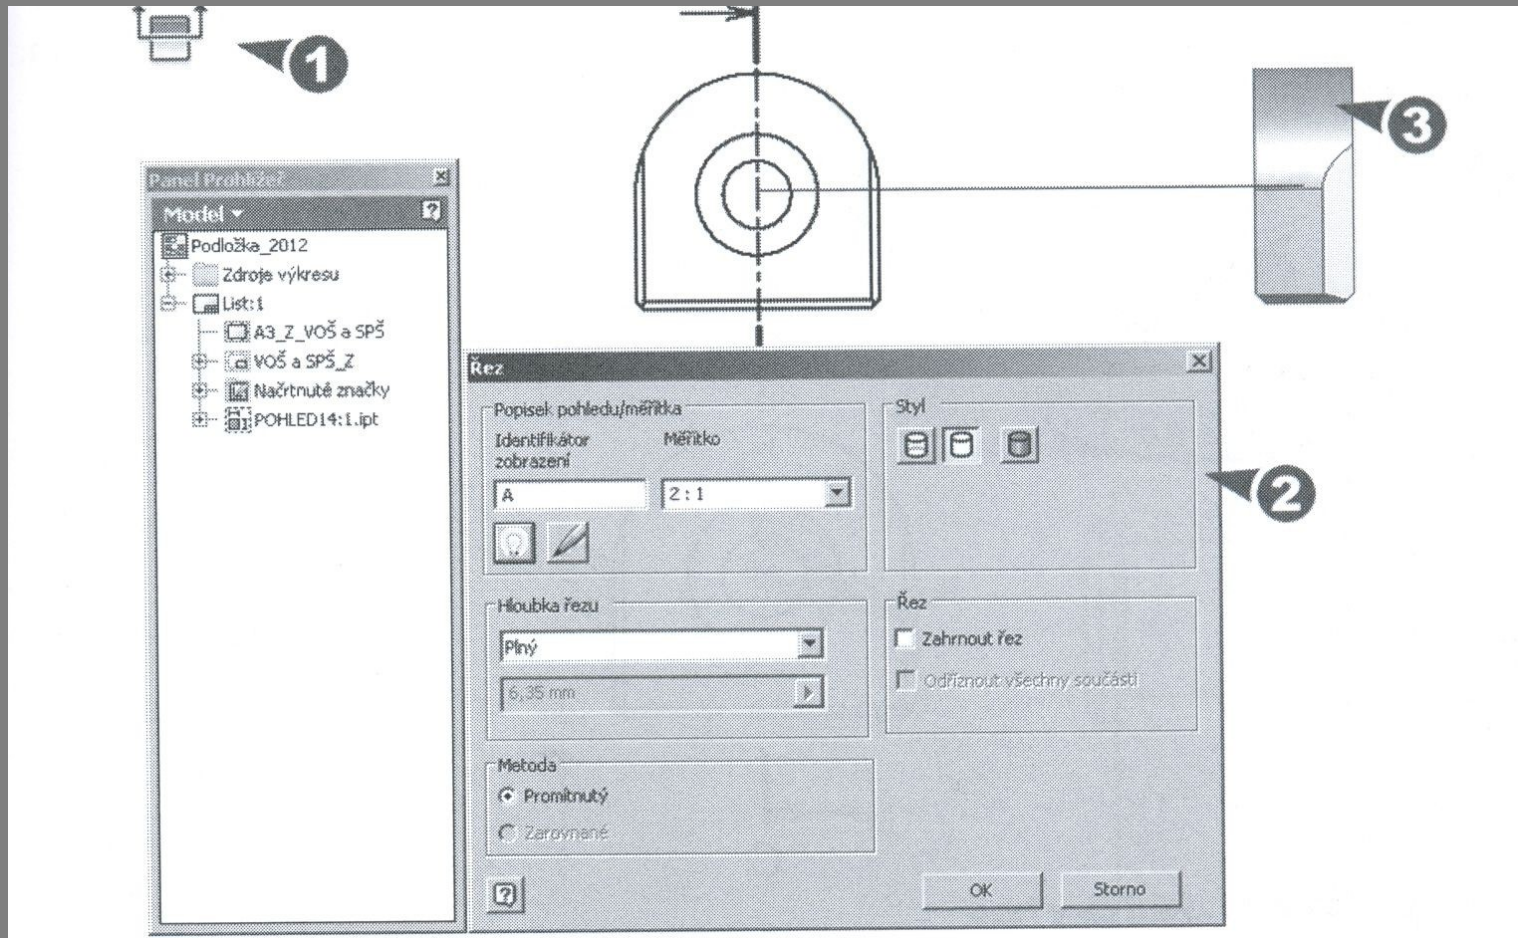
1

3

Panel Prohlížeč

Model

Podložka_2012

Zdroje výkresu

List:1

A3_Z_VOŠ a SPŠ

VOŠ a SPŠ_Z

Načrtnuté značky

POHLED14:1.ipt

Řez

Popisek pohledu/měřítka

Identifikátor zobrazení

Měřítko

A

2 : 1

Styl

2

Hloubka řezu

Plný

6,35 mm

Řez

Zahrnout řez

Odříznout všechny součásti

Metoda

Promítnutý

Zarovnané

OK

Storno